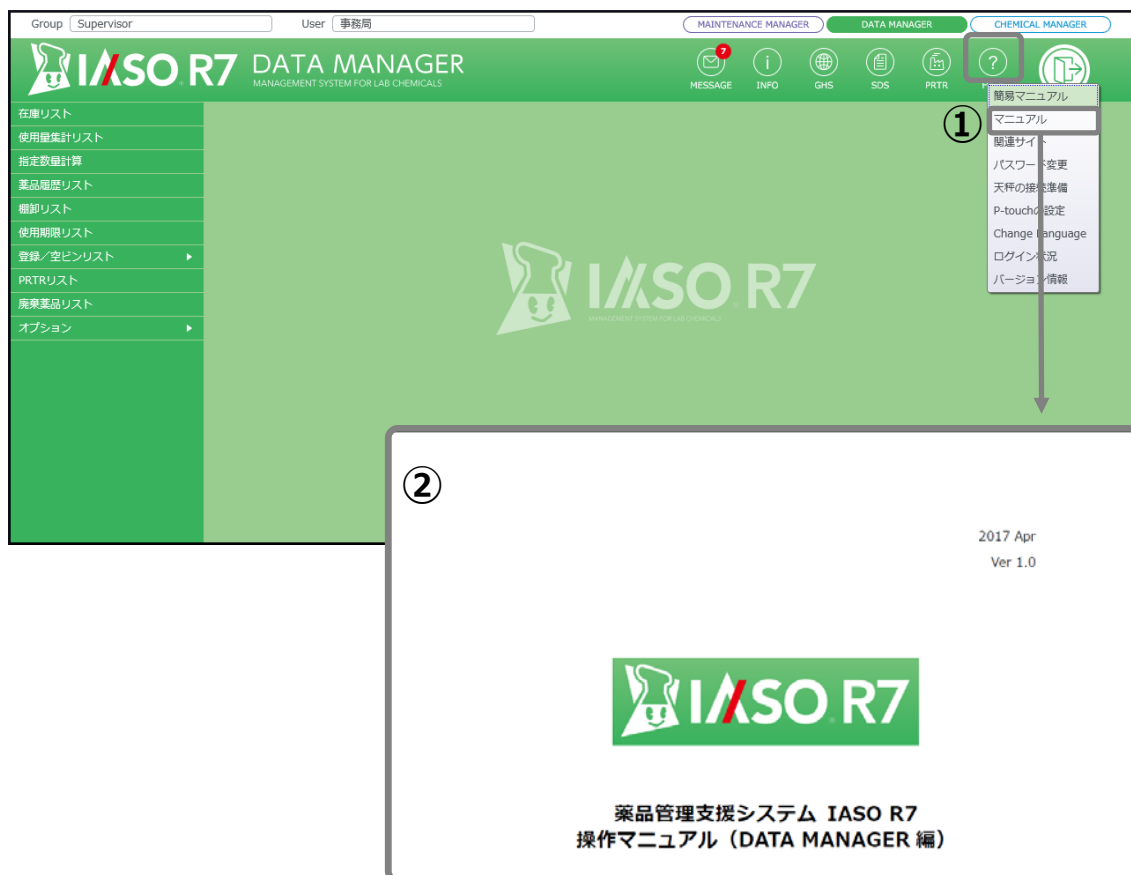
Group Supervisor
User 事務局
MAINTENANCE MANAGER
DATA MANAGER
CHEMICAL MANAGER

IASO R7 DATA MANAGER
MANAGEMENT SYSTEM FOR LAB CHEMICALS

7
MESSAGE
INFO
GHS
SDS
PRTR

在庫リスト
使用量集計リスト
指定数量計算
薬品履歴リスト
棚卸リスト
使用期限リスト
登録／空ビンリスト
PRTRリスト
廃棄薬品リスト
オプション

簡易マニュアル
①
マニュアル
関連サイト
パスワード変更
天秤の接続準備
P-touchの設定
Change Language
ログイン状況
バージョン情報

IASO R7
MANAGEMENT SYSTEM FOR LAB CHEMICALS

②

2017 Apr
Ver 1.0

IASO R7

薬品管理支援システム IASO R7
操作マニュアル（DATA MANAGER 編）